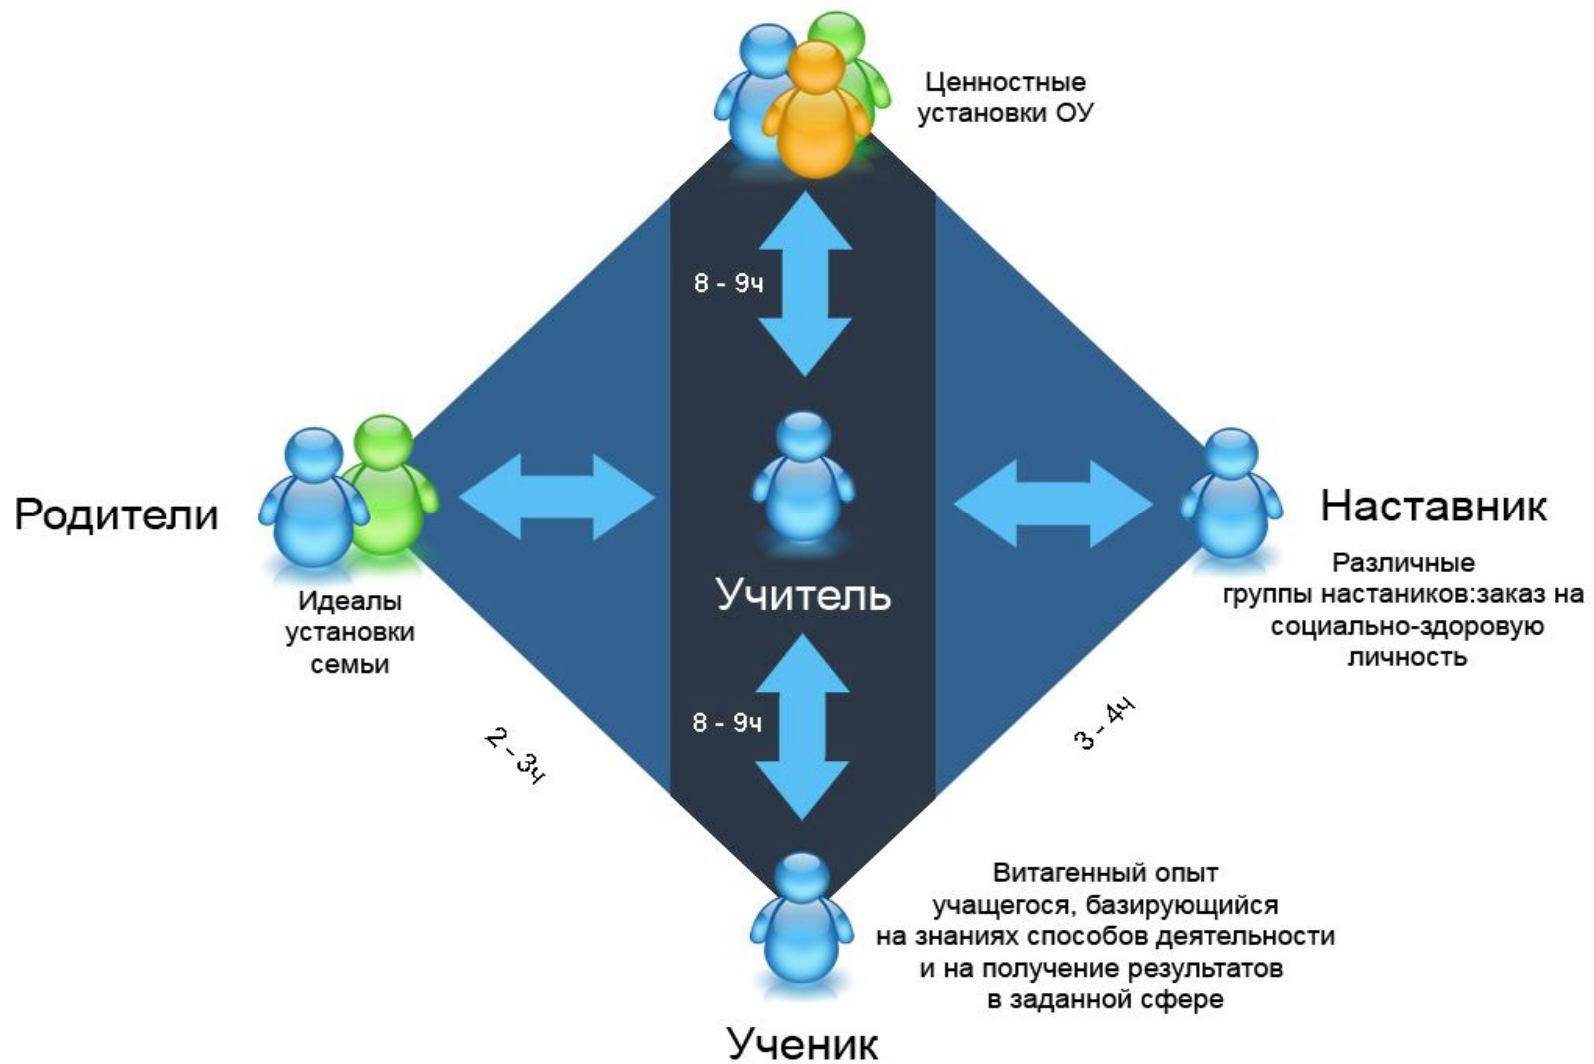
Ценностные установки ОУ

8 - 9ч

Родители

Наставник

Учитель

Идеалы установки семьи

Различные группы настаников:заказ на социально-здоровую личность

8 - 9ч

2 - 3ч

3 - 4ч

Витагенный опыт учащегося, базирующийся на знаниях способов деятельности и на получение результатов в заданной сфере

Ученик